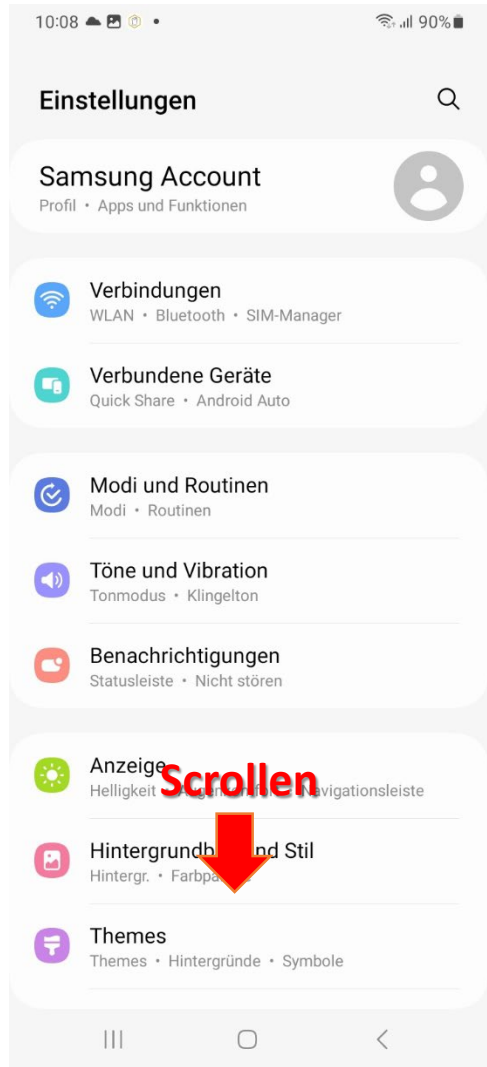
10:08 90%

Einstellungen

Samsung Account
Profil • Apps und Funktionen

Verbindungen
WLAN • Bluetooth • SIM-Manager

Verbundene Geräte
Quick Share • Android Auto

Modi und Routinen
Modi • Routinen

Töne und Vibration
Tonmodus • Klingelton

Benachrichtigungen
Statusleiste • Nicht stören

Anzeige
Helligkeit • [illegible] Navigationsleiste

Scrollen

Hintergrundb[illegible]nd Stil
Hintergr. • Farbpa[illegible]

Themes
Themes • Hintergründe • Symbole